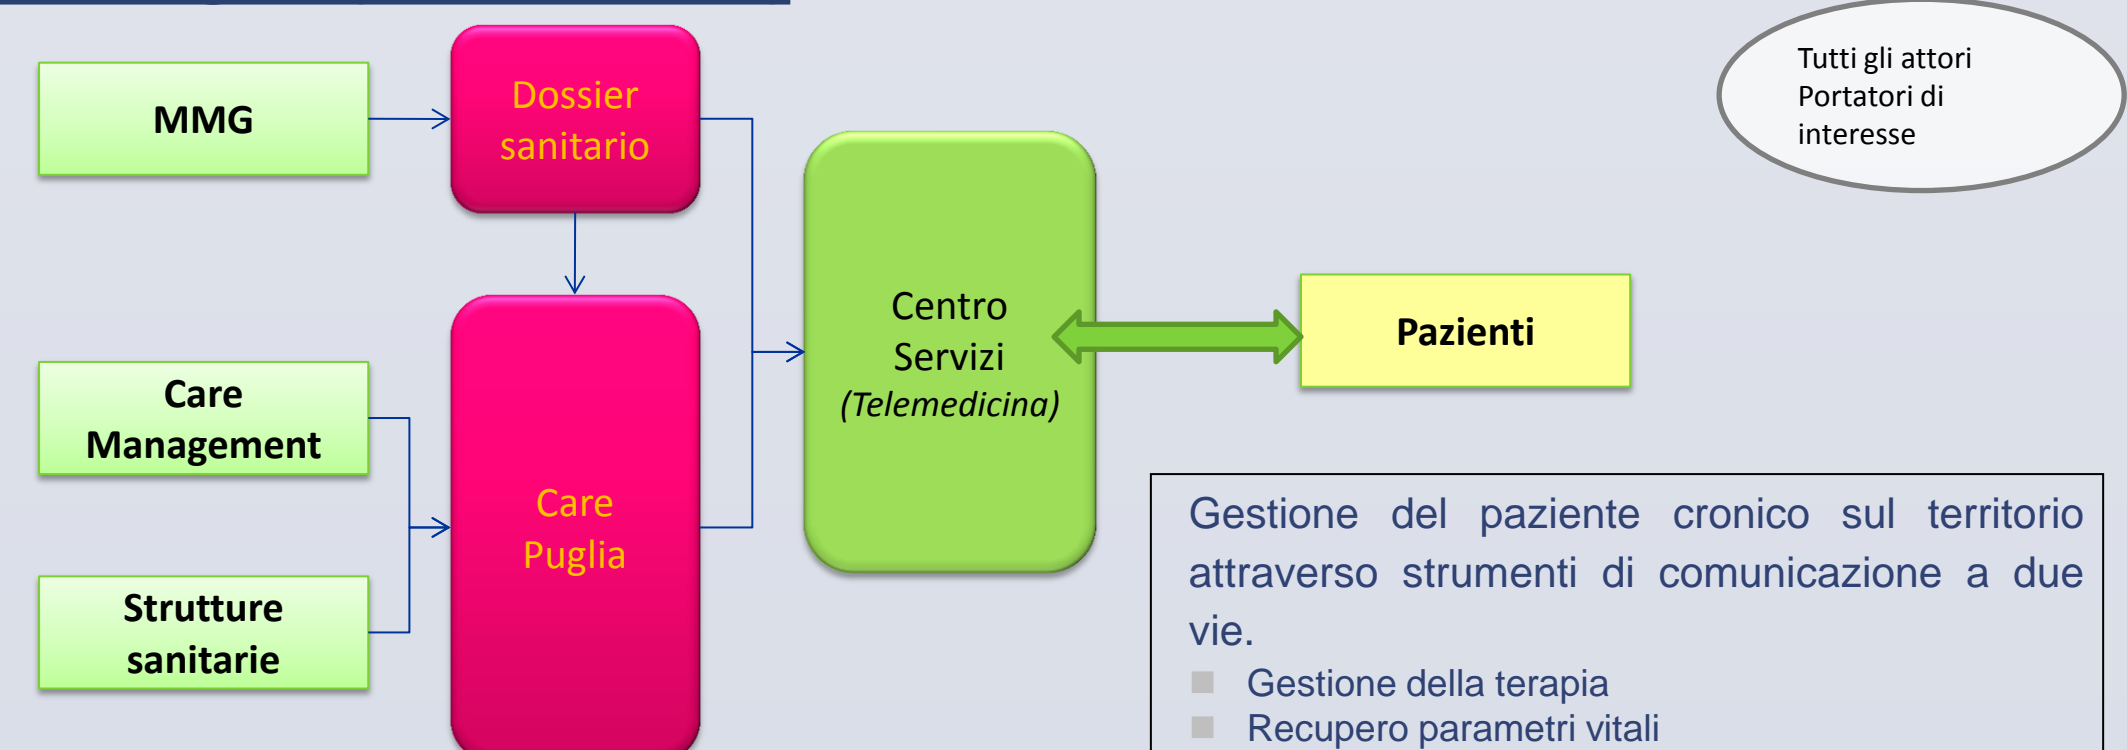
MMG

Dossier sanitario

Tutti gli attori Portatori di interesse

Centro Servizi *(Telemedicina)*

Pazienti

Care Management

Care Puglia

Strutture sanitarie

Gestione del paziente cronico sul territorio attraverso strumenti di comunicazione a due vie.

- Gestione della terapia
- Recupero parametri vitali